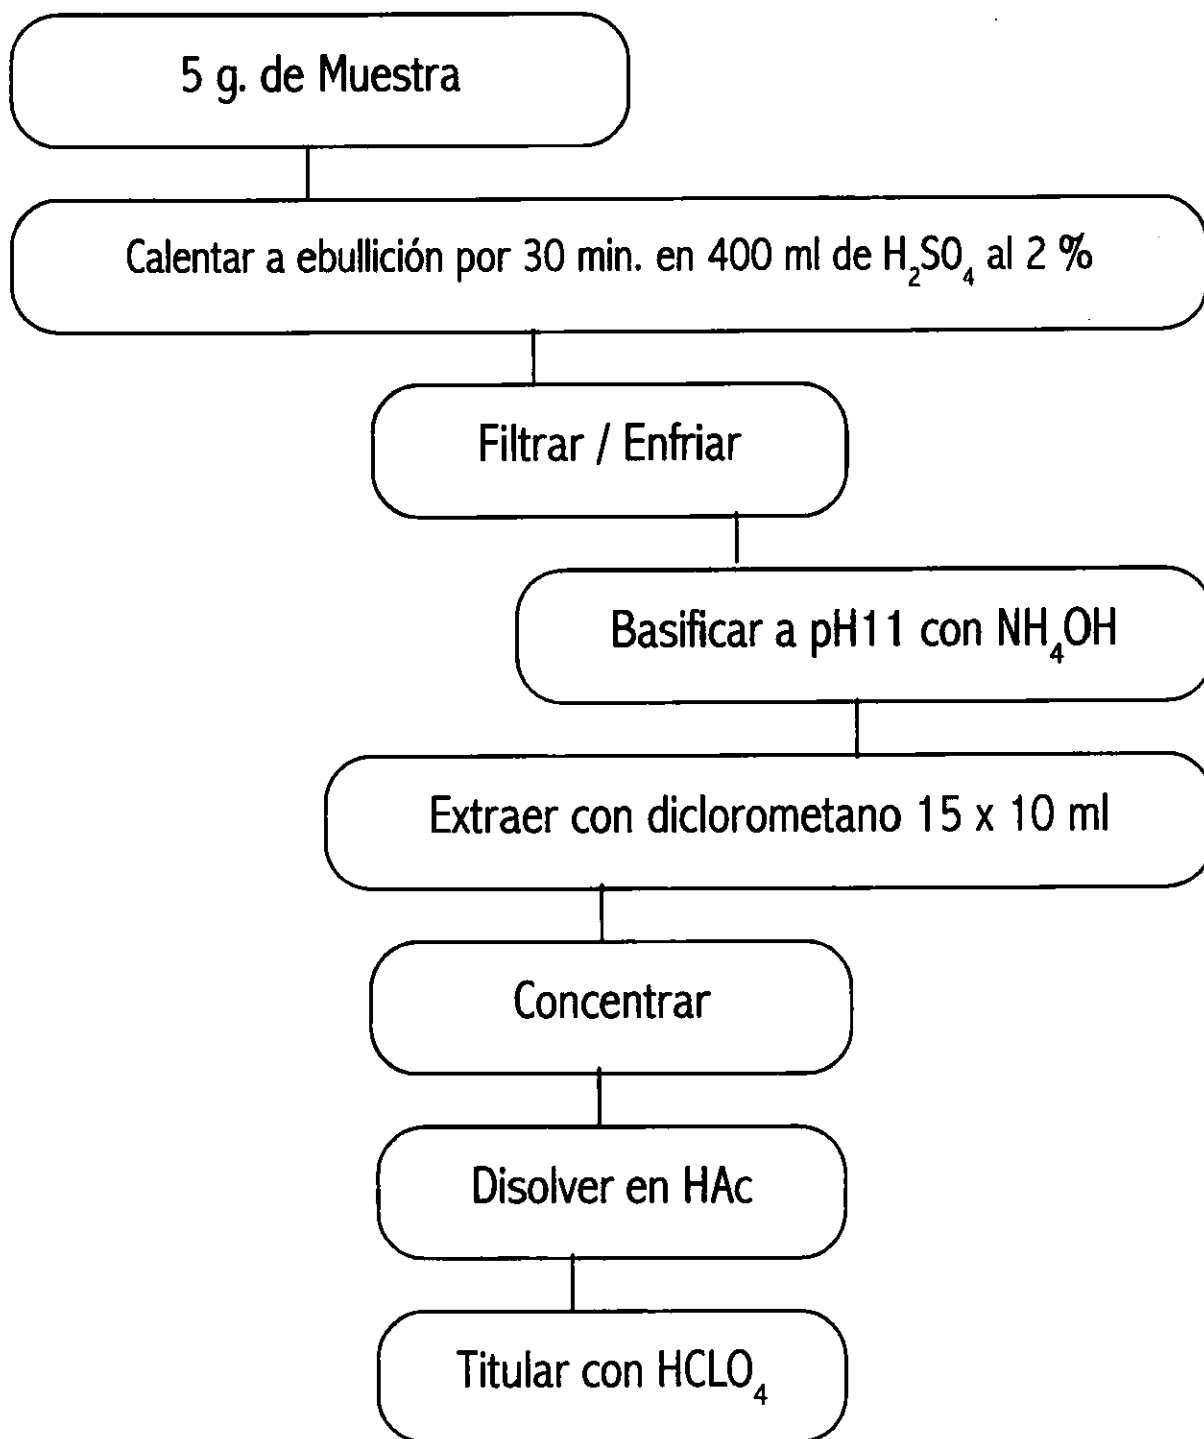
5 g. de Muestra

Calentar a ebullición por 30 min. en 400 ml de $H_2SO_4$ al 2 %

Filtrar / Enfriar

Basificar a pH11 con $NH_4OH$

Extraer con diclorometano 15 x 10 ml

Concentrar

Disolver en HAc

Titular con $HCLO_4$